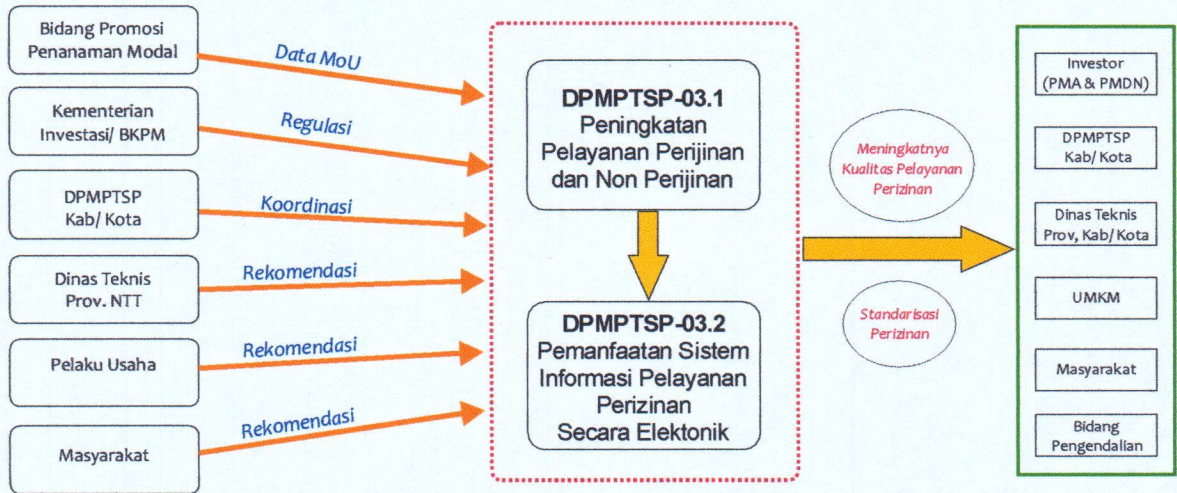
Bidang Promosi Penanaman Modal

Data MoU

Kementerian Investasi/ BKPM

Regulasi

DPMPTSP Kab/ Kota

Koordinasi

Dinas Teknis Prov. NTT

Rekomendasi

Pelaku Usaha

Rekomendasi

Masyarakat

Rekomendasi

DPMPTSP-03.1
Peningkatan Pelayanan Perijinan dan Non Perijinan

DPMPTSP-03.2
Pemanfaatan Sistem Informasi Pelayanan Perizinan Secara Elektonik

Meningkatnya Kualitas Pelayanan Perizinan

Standarisasi Perizinan

Investor (PMA & PMDN)

DPMPTSP Kab/ Kota

Dinas Teknis Prov, Kab/ Kota

UMKM

Masyarakat

Bidang Pengendalian